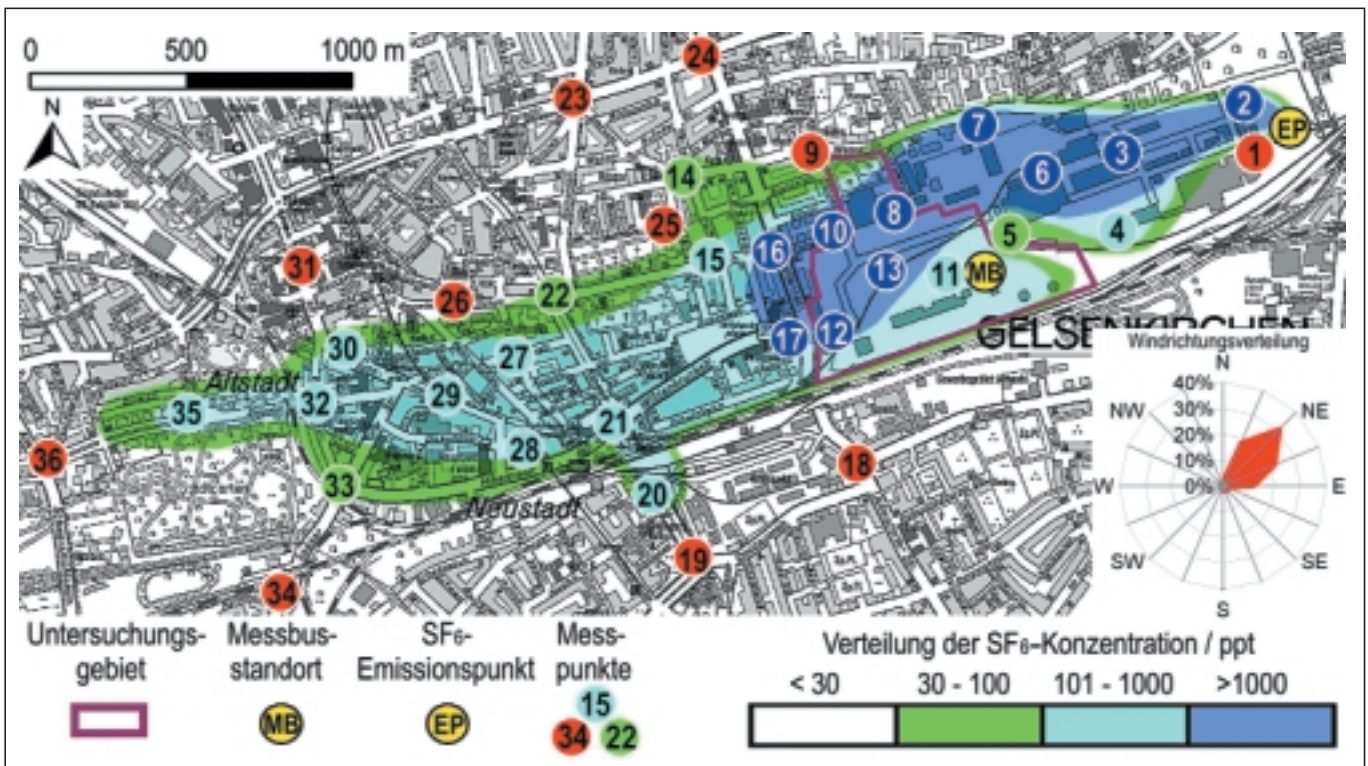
0 500 1000 m

N

24
23
2
EP
7
9
3
6
1
14
8
25
5
4
10
16
15
13
11 MB
31
26
22
GELSENKIRCHEN
Windrichtungsverteilung
N
40%
30
27
17
12
Altstadt
35
32
29
30%
NW
NE
20%
21
10%
28
36
18
0%
W
E
33
Neustadt
20
SW
SE
19
34
S

Untersuchungsgebiet

Messbusstandort
MB

$SF_6$-Emissionspunkt
EP

Messpunkte
15
34
22

Verteilung der $SF_6$-Konzentration / ppt
< 30
30 - 100
101 - 1000
>1000